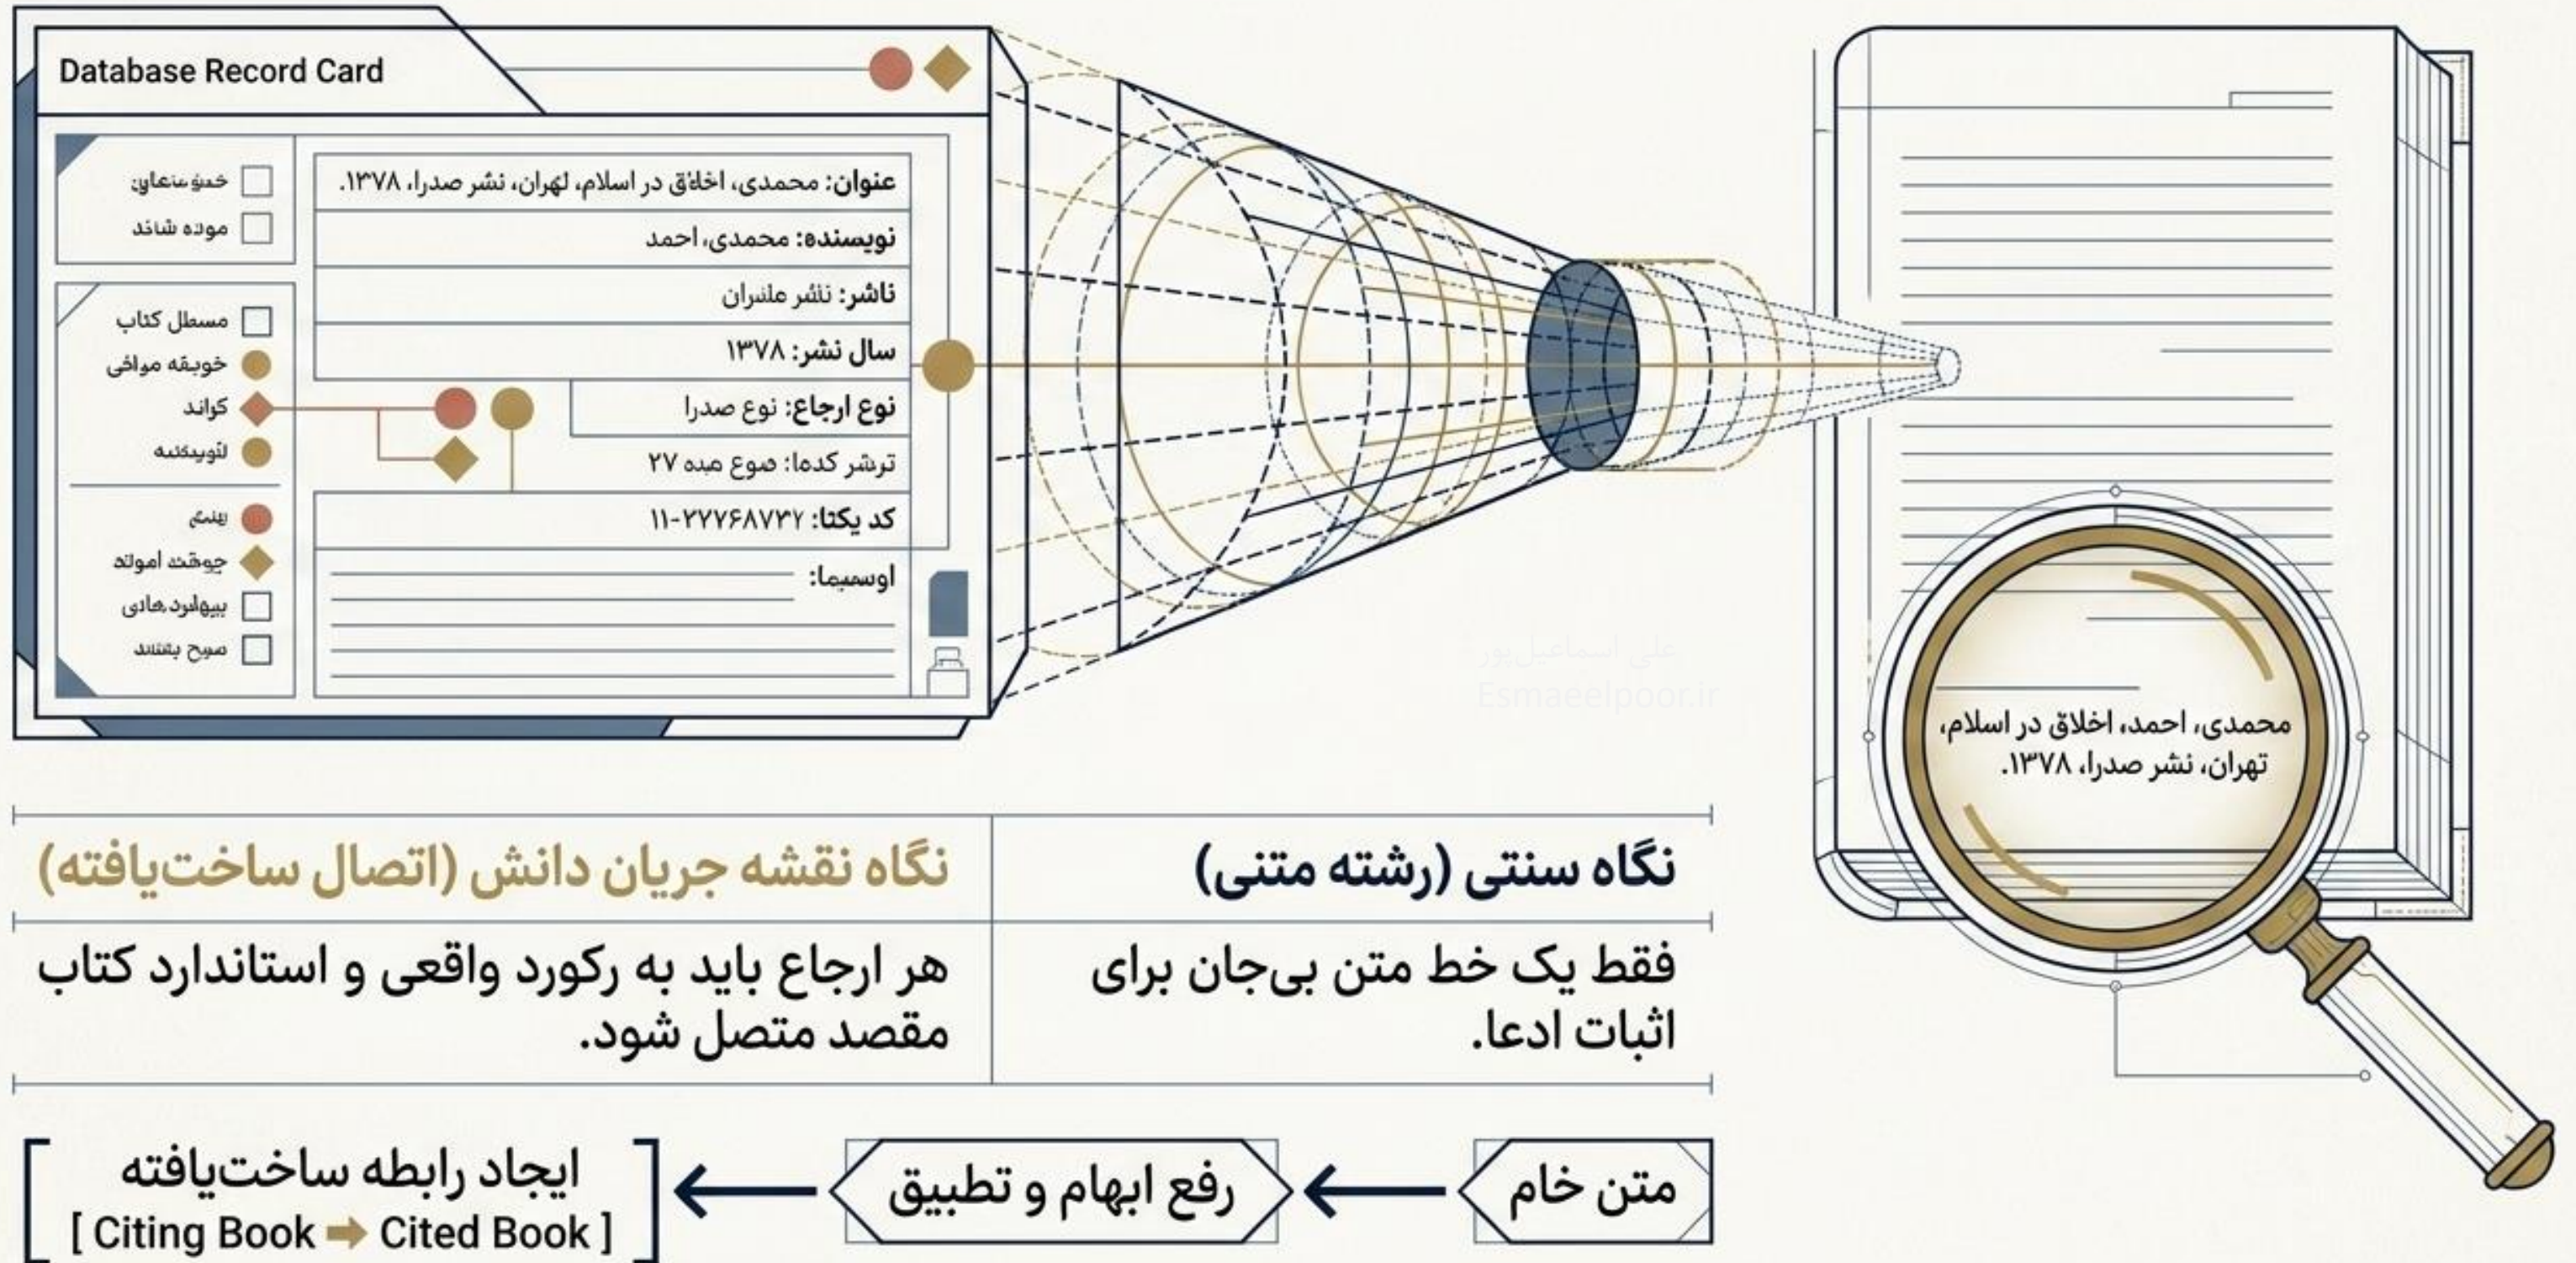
Database Record Card

خنوسنعان
موده شاند

مسطل کتاب
خویقه مواخی
کواند
لنویکنه

یننمگ
جوهند امولته
بیهلرد هادی
صبح بقنند

عنوان: محمدی، اخلاق در اسلام، لهران، نشر صدرا، ۱۳۷۸.
نویسنده: محمدی، احمد
ناشر: نشر ملسران
سال نشر: ۱۳۷۸
نوع ارجاع: نوع صدرا
ترشر کدما: صوع صه ۲۷
کد یکتا: ۲۷۷۶۸۷۳۲-۱۱
اوسیما:

علی اسماعیل‌پور
Esmaeelpoor.ir

محمدی، احمد، اخلاق در اسلام، تهران، نشر صدرا، ۱۳۷۸.

نگاه نقشه جریان دانش (اتصال ساخت‌یافته)

هر ارجاع باید به رکورد واقعی و استاندارد کتاب مقصد متصل شود.

نگاه سنتی (رشته متنی)

فقط یک خط متن بی‌جان برای اثبات ادعا.

متن خام

رفع ابهام و تطبیق

ایجاد رابطه ساخت‌یافته
[ Citing Book ➡ Cited Book ]